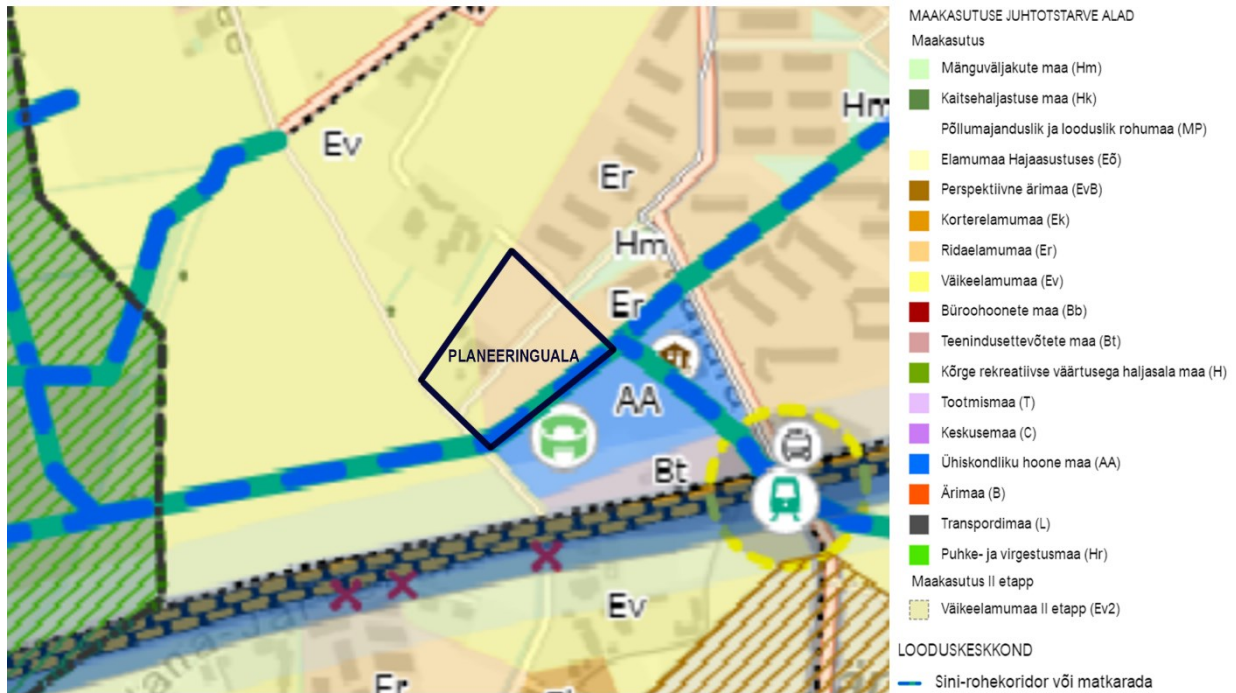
Hm
Ev
Er
Hm
Er
PLANEERINGUALA
AA
Bt
Ev
Er

MAAKASUTUSE JUHTOTSTARVE ALAD
Maakasutus
Mänguväljakute maa (Hm)
Kaitsehaljastuse maa (Hk)
Põllumajanduslik ja looduslik rohumaa (MP)
Elamumaa Hajaasustuses (Eõ)
Perspektiivne ärimaa (EvB)
Korterelamumaa (Ek)
Ridaelamumaa (Er)
Väikeelamumaa (Ev)
Büroohoonete maa (Bb)
Teenindusettevõtete maa (Bt)
Kõrge rekreatiivse väärtusega haljasala maa (H)
Tootmismaa (T)
Keskusemaa (C)
Ühiskondliku hoone maa (AA)
Ärimaa (B)
Transpordimaa (L)
Puhke- ja virgestusmaa (Hr)
Maakasutus II etapp
Väikeelamumaa II etapp (Ev2)
LOODUSKESKKOND
Sini-rohekoridor või matkarada